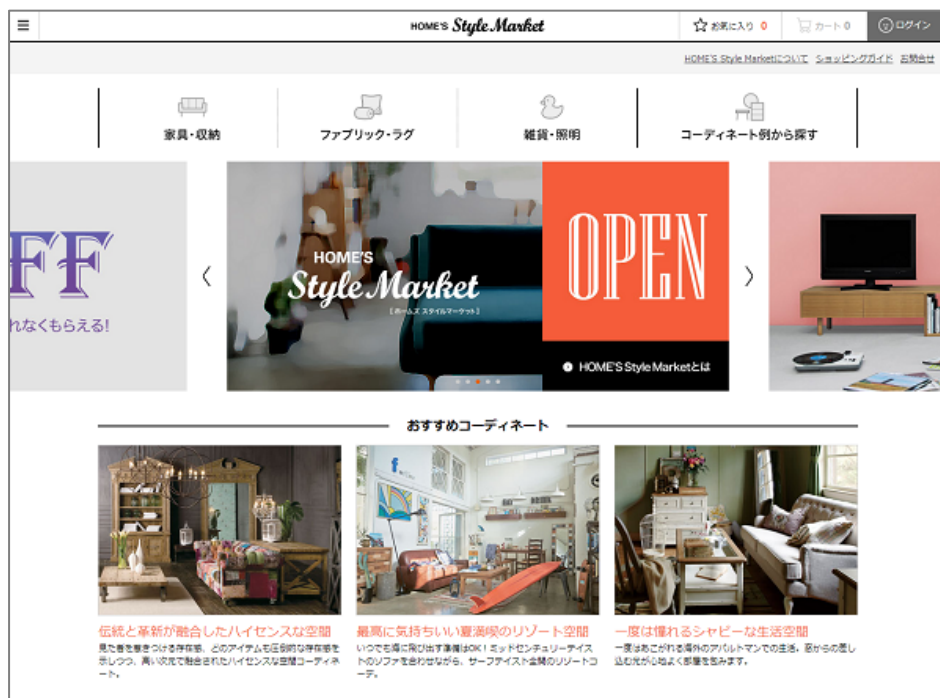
HOME'S Style Market

お気に入り 0

カート 0

ログイン

HOME'S Style Marketについて　ショッピングガイド　お問合せ

家具・収納

ファブリック・ラグ

雑貨・照明

コーディネート例から探す

FF

れなくもらえる!

HOME'S

Style Market

[ホームズ スタイルマーケット]

OPEN

HOME'S Style Marketとは

おすすめコーディネート

伝統と革新が融合したハイセンスな空間

見た者を惹きつける存在感、どのアイテムも圧倒的な存在感を示しつつ、高い次元で融合されたハイセンスな空間コーディネート。

最高に気持ちいい夏満喫のリゾート空間

いつでも海に飛び出す準備はOK！ミッドセンチュリーテイストのソファを合わせながら、サーフテイスト全開のリゾートコーデ。

一度は憧れるシャビーな生活空間

一度はあこがれる海外のアパルトマンでの生活。窓からの差し込む光が心地よく部屋を包みます。